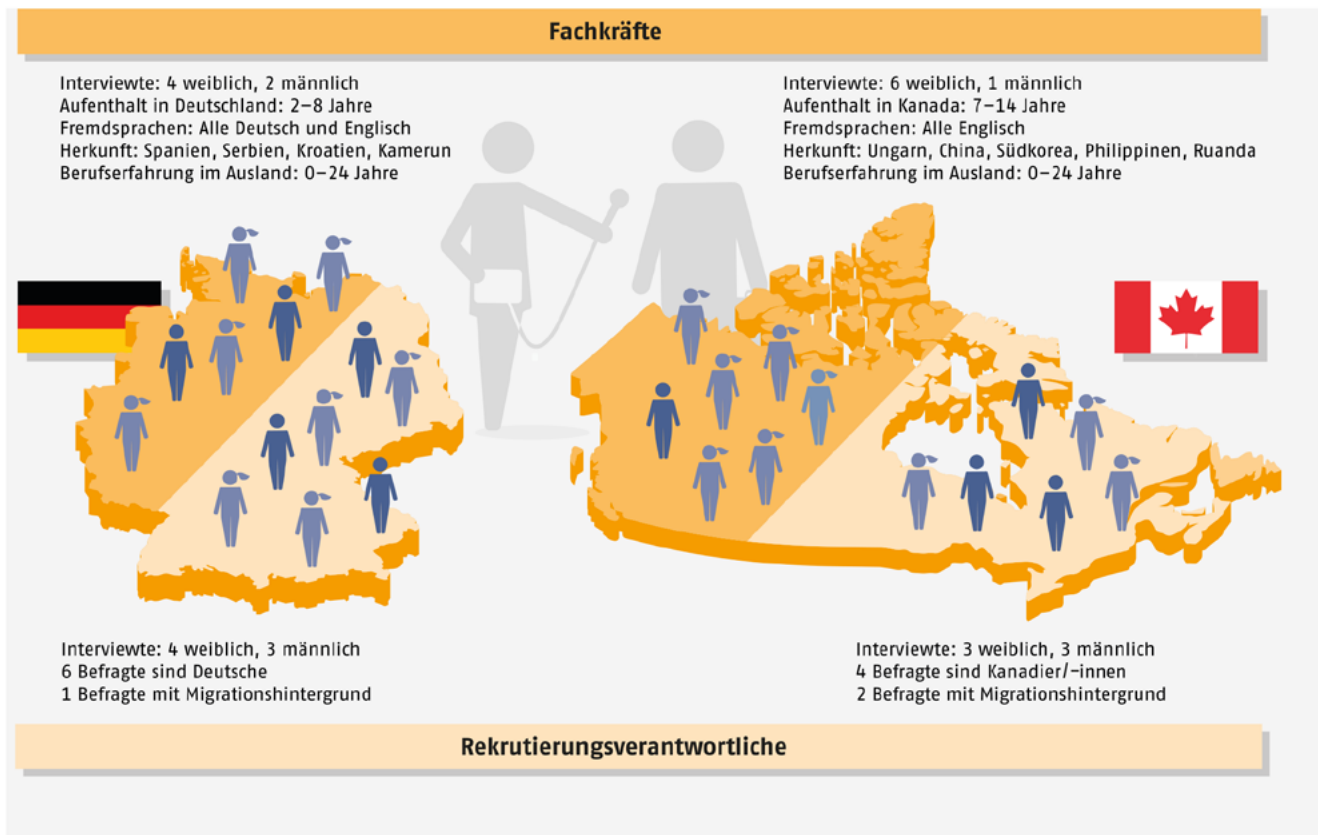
Fachkräfte

Interviewte: 4 weiblich, 2 männlich
Aufenthalt in Deutschland: 2–8 Jahre
Fremdsprachen: Alle Deutsch und Englisch
Herkunft: Spanien, Serbien, Kroatien, Kamerun
Berufserfahrung im Ausland: 0–24 Jahre

Interviewte: 6 weiblich, 1 männlich
Aufenthalt in Kanada: 7–14 Jahre
Fremdsprachen: Alle Englisch
Herkunft: Ungarn, China, Südkorea, Philippinen, Ruanda
Berufserfahrung im Ausland: 0–24 Jahre

Interviewte: 4 weiblich, 3 männlich
6 Befragte sind Deutsche
1 Befragte mit Migrationshintergrund

Interviewte: 3 weiblich, 3 männlich
4 Befragte sind Kanadier/-innen
2 Befragte mit Migrationshintergrund

Rekrutierungsverantwortliche